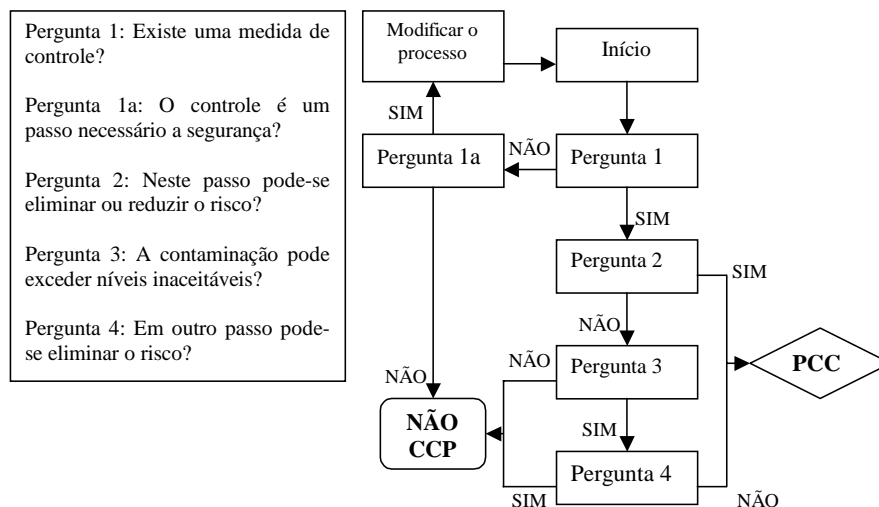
Pergunta 1: Existe uma medida de controle?

Pergunta 1a: O controle é um passo necessário a segurança?

Pergunta 2: Neste passo pode-se eliminar ou reduzir o risco?

Pergunta 3: A contaminação pode exceder níveis inaceitáveis?

Pergunta 4: Em outro passo pode-se eliminar o risco?

Modificar o processo

Início

SIM

NÃO

Pergunta 1a

Pergunta 1

SIM

Pergunta 2

SIM

NÃO

NÃO

Pergunta 3

PCC

NÃO

NÃO CCP

SIM

Pergunta 4

SIM

NÃO